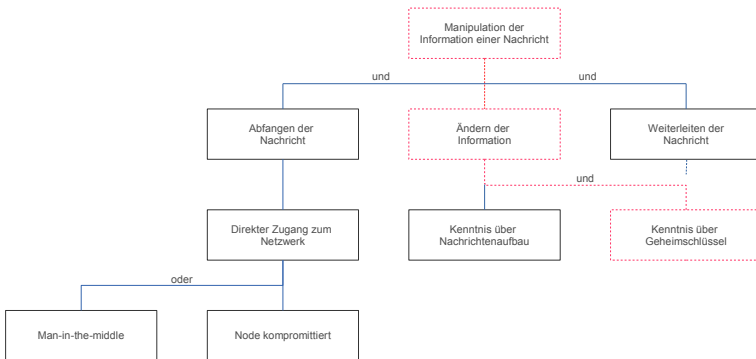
Manipulation der Information einer Nachricht

und

und

Abfangen der Nachricht

Ändern der Information

Weiterleiten der Nachricht

und

Direkter Zugang zum Netzwerk

Kenntnis über Nachrichtenaufbau

Kenntnis über Geheimschlüssel

oder

Man-in-the-middle

Node kompromittiert